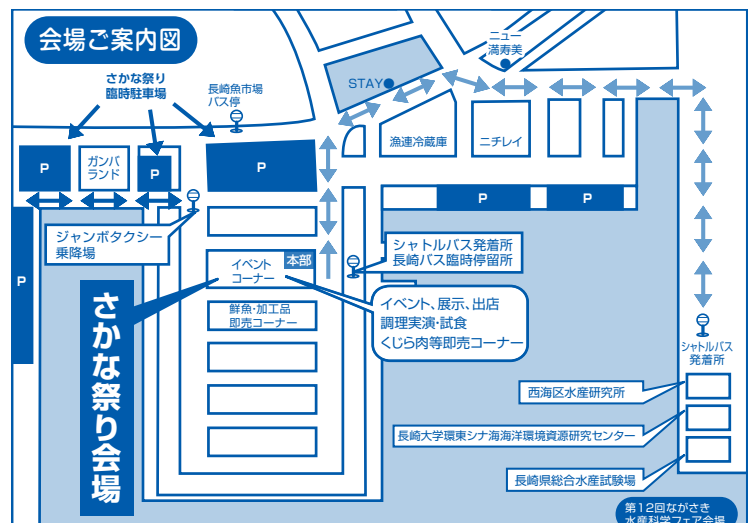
会場ご案内図

ニュー満寿美

さかな祭り臨時駐車場

長崎魚市場バス停

STAY

漁連冷蔵庫

ニチレイ

P

ガンバランド

P

P

P

P

P

ジャンボタクシー乗降場

イベントコーナー

本部

シャトルバス発着所
長崎バス臨時停留所

さかな祭り会場

鮮魚・加工品即売コーナー

イベント、展示、出店
調理実演・試食
くじら肉等即売コーナー

シャトルバス発着所

西海区水産研究所

長崎大学環東シナ海海洋環境資源研究センター

長崎県総合水産試験場

第12回ながさき水産科学フェア会場